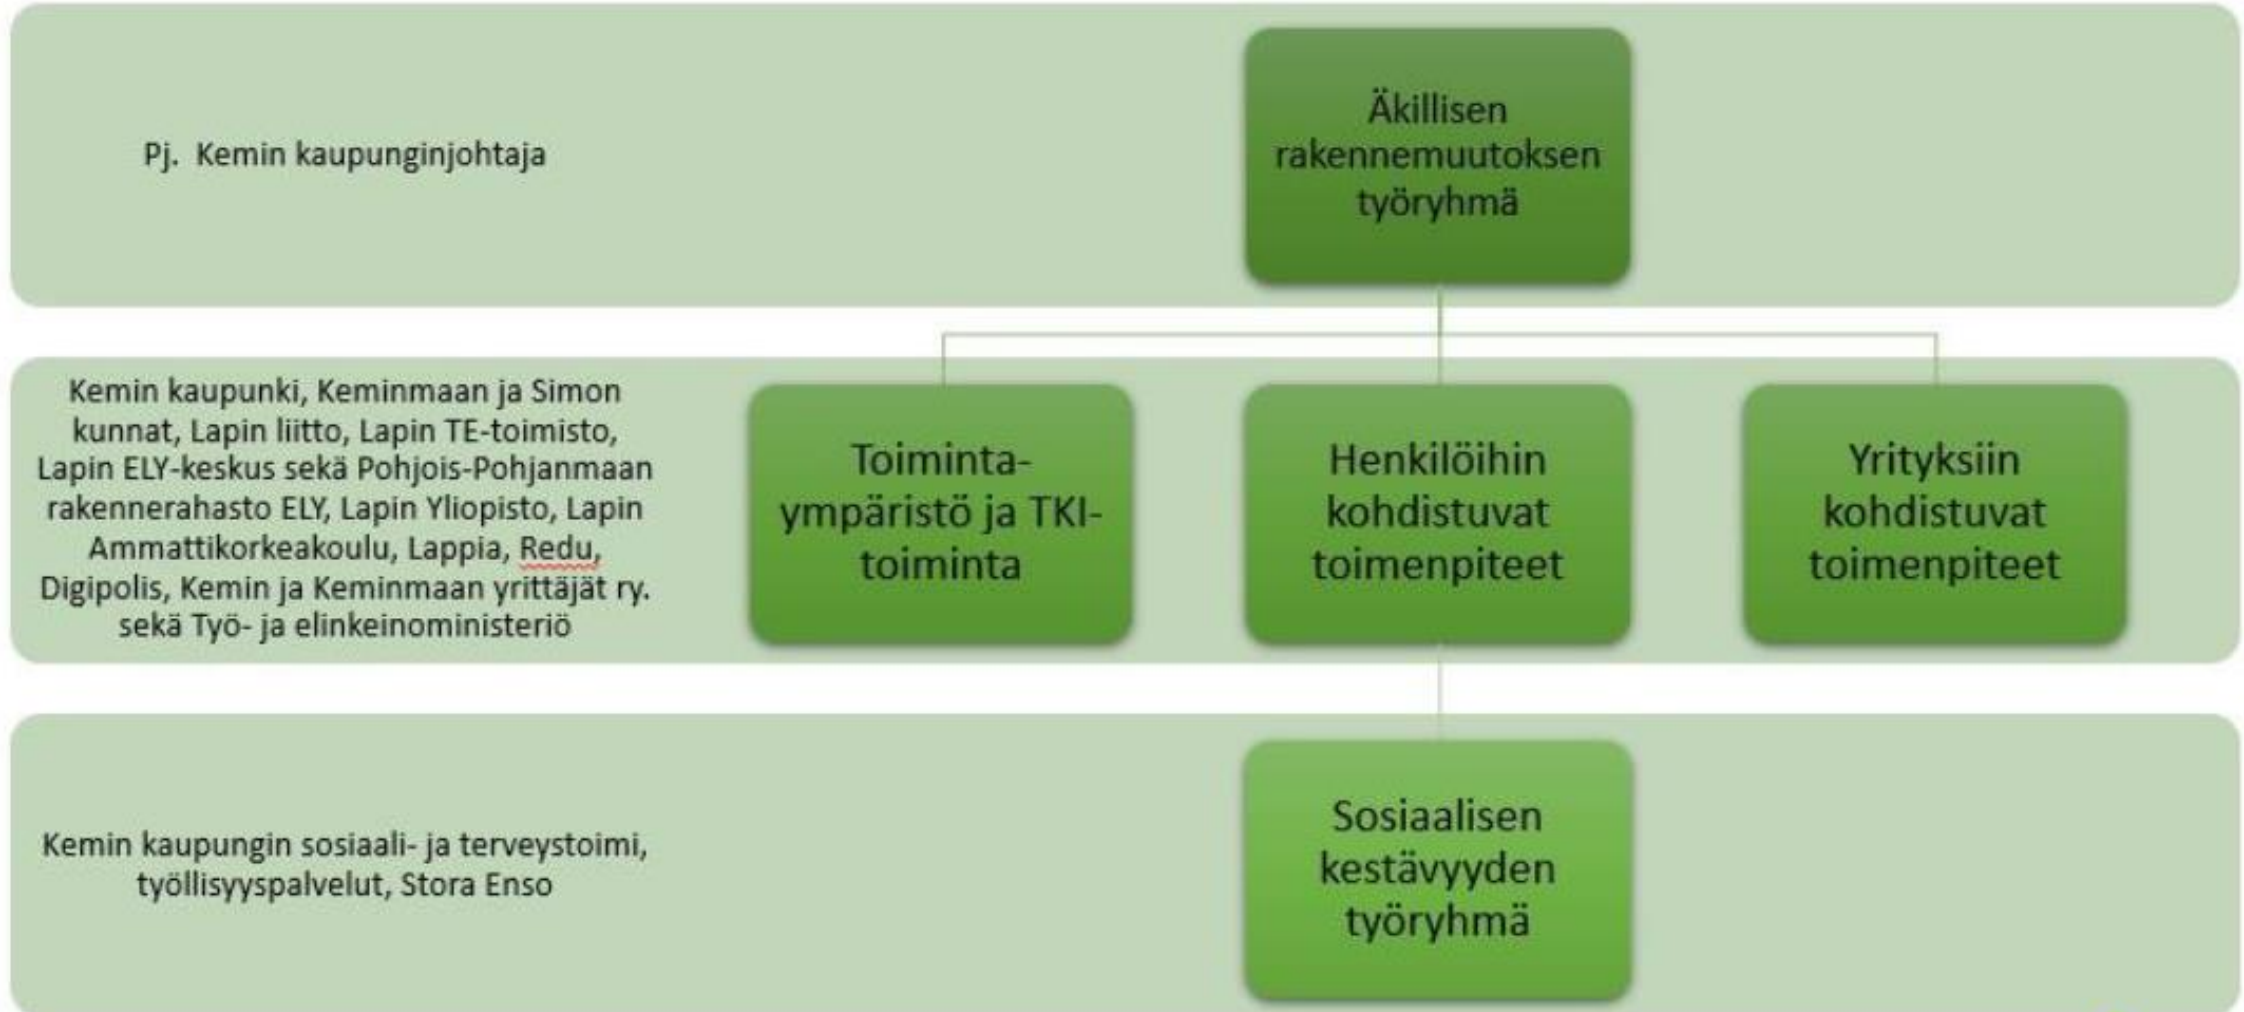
Pj. Kemin kaupunginjohtaja

Äkillisen rakennemuutoksen työryhmä

Kemin kaupunki, Keminmaan ja Simon kunnat, Lapin liitto, Lapin TE-toimisto, Lapin ELY-keskus sekä Pohjois-Pohjanmaan rakennerahasto ELY, Lapin Yliopisto, Lapin Ammattikorkeakoulu, Lappia, Redu, Digipolis, Kemin ja Keminmaan yrittäjät ry. sekä Työ- ja elinkeinoministeriö

Toimintaympäristö ja TKI-toiminta

Henkilöihin kohdistuvat toimenpiteet

Yrityksiin kohdistuvat toimenpiteet

Kemin kaupungin sosiaali- ja terveystoimi, työllisyyspalvelut, Stora Enso

Sosiaalisen kestävyyden työryhmä